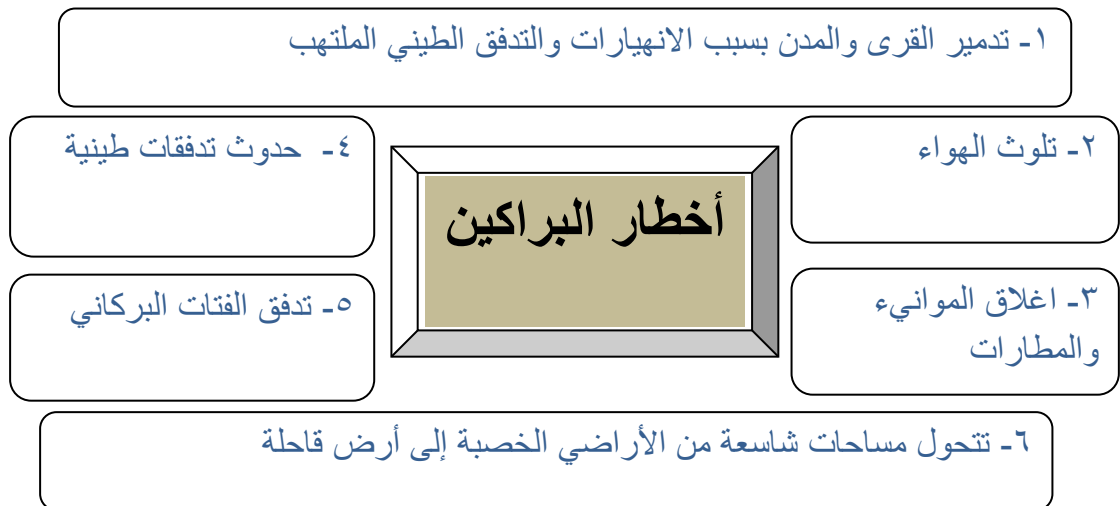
١- تدمير القرى والمدن بسبب الانهيارات والتدفق الطيني الملتهب

أخطار البراكين

٢- تلوث الهواء

٤- حدوث تدفقات طينية

٣- اغلاق الموانيء والمطارات

٥- تدفق الفتات البركاني

٦- تتحول مساحات شاسعة من الأراضي الخصبة إلى أرض قاحلة